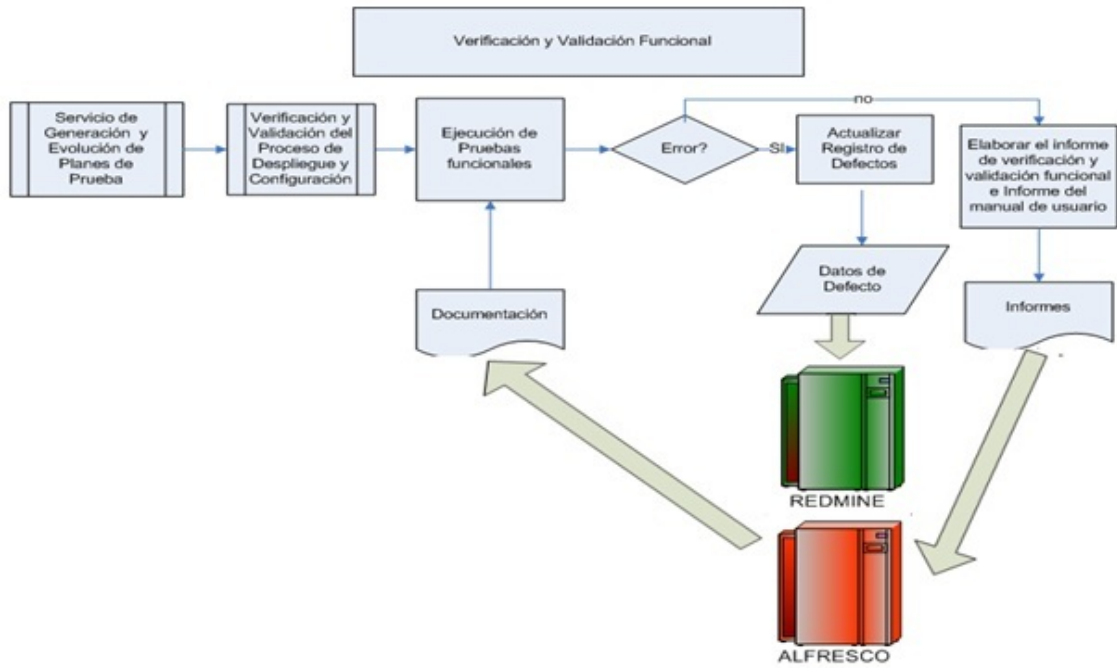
Verificación y Validación Funcional

Servicio de Generación y Evolución de Planes de Prueba

Verificación y Validación del Proceso de Despliegue y Configuración

Ejecución de Pruebas funcionales

Error?

no

SI

Actualizar Registro de Defectos

Elaborar el informe de verificación y validación funcional e Informe del manual de usuario

Documentación

Datos de Defecto

Informes

REDMINE

ALFRESCO